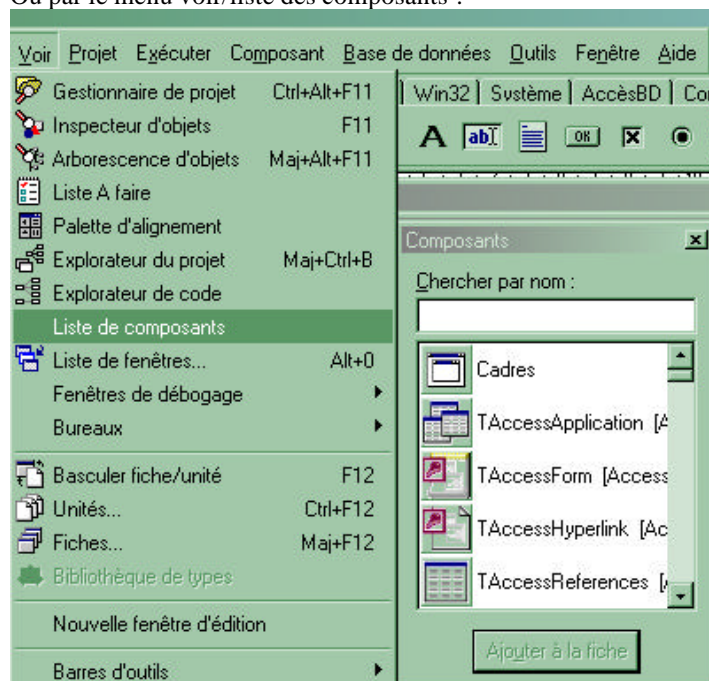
Ou par le menu voir/liste des composants :

Voir Projet Exécuter Composant Base de données Outils Fenêtre Aide

Gestionnaire de projet Ctrl+Alt+F11
Inspecteur d'objets F11
Arborescence d'objets Maj+Alt+F11
Liste A faire
Palette d'alignement
Explorateur du projet Maj+Ctrl+B
Explorateur de code
Liste de composants
Liste de fenêtres... Alt+0
Fenêtres de débogage
Bureaux
Basculer fiche/unité F12
Unités... Ctrl+F12
Fiches... Maj+F12
Bibliothèque de types
Nouvelle fenêtre d'édition
Barres d'outils

Win32 | Système | AccèsBD | Co

Composants
Chercher par nom :
Cadres
TAccessApplication [A
TAccessForm [Access
TAccessHyperlink [Ac
TAccessReferences [
Ajouter à la fiche